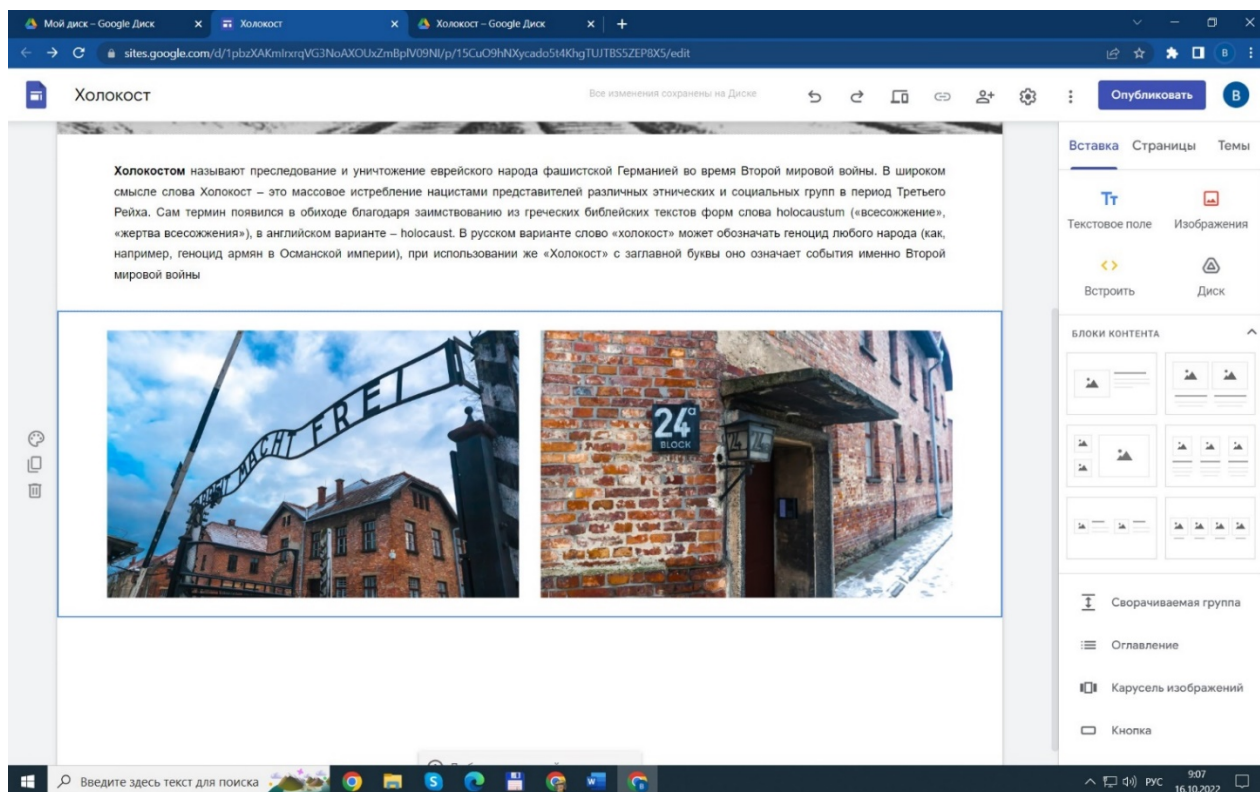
Мой диск – Google Диск
Холокост
Холокост – Google Диск
sites.google.com/d/1pbzXAKmlrxrqVG3NoAXOUxZmBplV09NI/p/15CuO9hNXycado5t4KhgTUJTBS5ZEP8X5/edit

Холокост
Все изменения сохранены на Диске
Опубликовать
B

**Холокостом** называют преследование и уничтожение еврейского народа фашистской Германией во время Второй мировой войны. В широком смысле слова Холокост – это массовое истребление нацистами представителей различных этнических и социальных групп в период Третьего Рейха. Сам термин появился в обиходе благодаря заимствованию из греческих библейских текстов форм слова holocaustum («всесожжение», «жертва всесожжения»), в английском варианте – holocaust. В русском варианте слово «холокост» может обозначать геноцид любого народа (как, например, геноцид армян в Османской империи), при использовании же «Холокост» с заглавной буквы оно означает события именно Второй мировой войны

ARBEIT MACHT FREI

24a
BLOCK

Вставка Страницы Темы
Текстовое поле
Изображения
Встроить
Диск
БЛОКИ КОНТЕНТА
Сворачиваемая группа
Оглавление
Карусель изображений
Кнопка

Введите здесь текст для поиска
РУС
9:07
16.10.2022